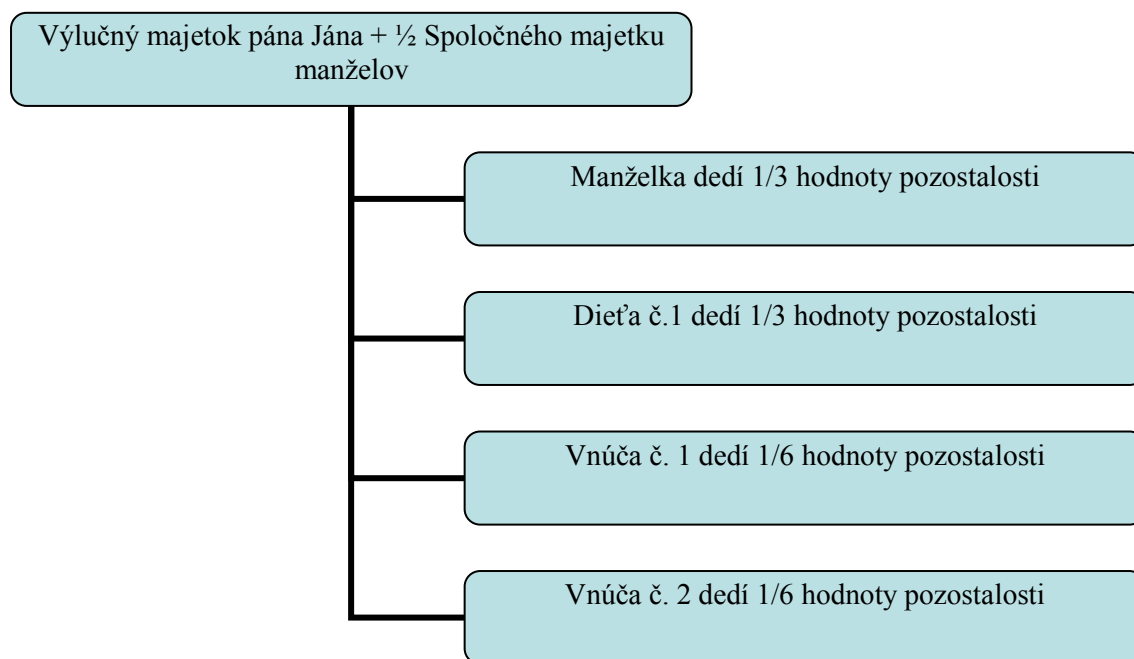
Výlučný majetok pána Jána + ½ Spoločného majetku manželov

Manželka dedí 1/3 hodnoty pozostalosti

Dieťa č.1 dedí 1/3 hodnoty pozostalosti

Vnúča č. 1 dedí 1/6 hodnoty pozostalosti

Vnúča č. 2 dedí 1/6 hodnoty pozostalosti